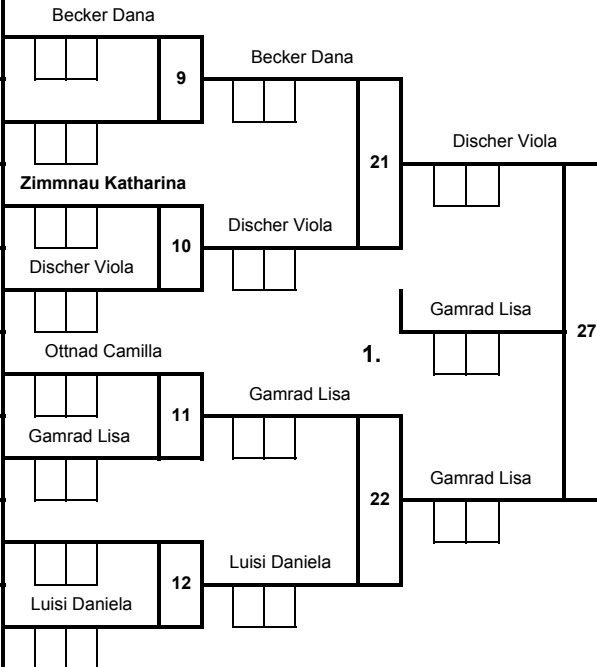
Becker Dana

9

Becker Dana

Discher Viola

21

Zimmnau Katharina

10

Discher Viola

Discher Viola

Gamrad Lisa

27

Ottnad Camilla

1.

Gamrad Lisa

11

Gamrad Lisa

Gamrad Lisa

22

Luisi Daniela

12

Luisi Daniela